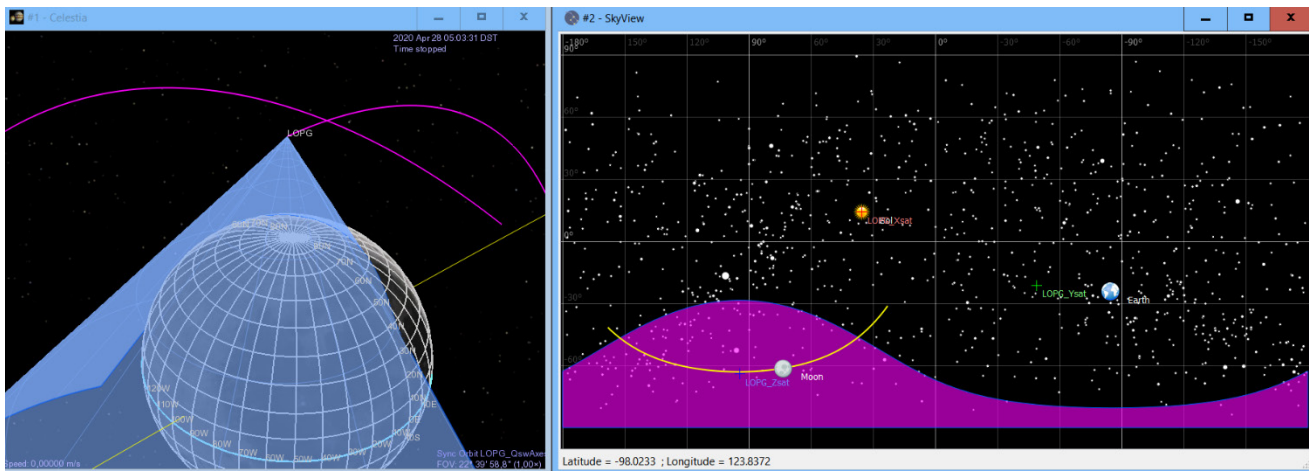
#1 - Celestia
2020 Apr 28 05:03:31 DST
Time stopped
LOPG
Speed 0.00000 m/s
Sync Orbit LOPG_QswAxes
FOV: 22° 39' 58.8" (1.00x)

#2 - SkyView
180° 150° 120° 90° 60° 30° 0° -30° -60° -90° -120° -150°
90°
60°
30°
0°
-30°
-60°
LOPG_Xsat Sol
LOPG_Ysat
Earth
LOPG_Zsat
Moon
Latitude = -98.0233 ; Longitude = 123.8372